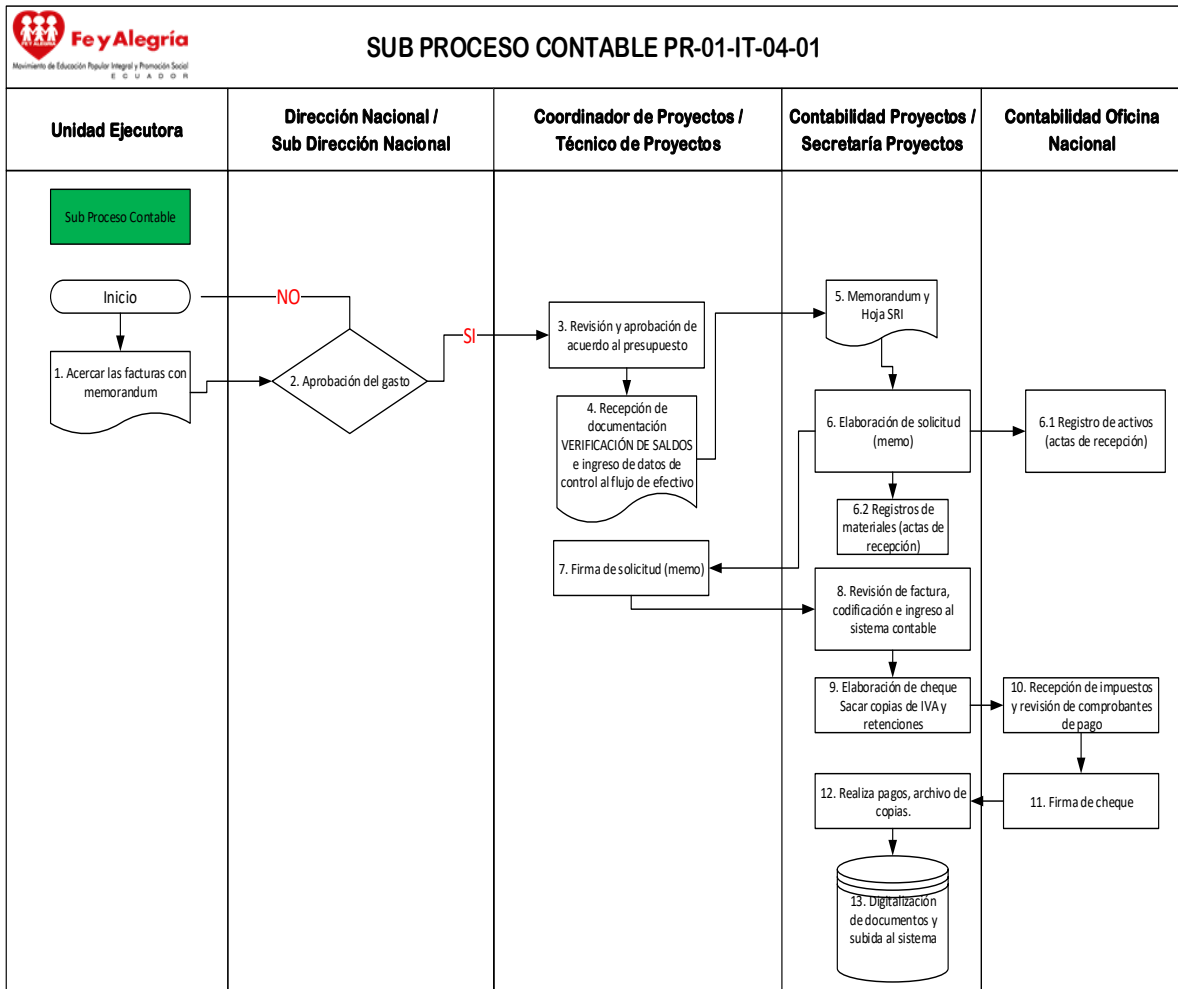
Fe y Alegría
Movimiento de Educación Popular Integral y Promoción Social
ECUADOR

SUB PROCESO CONTABLE PR-01-IT-04-01

| Unidad Ejecutora | Dirección Nacional / Sub Dirección Nacional | Coordinador de Proyectos / Técnico de Proyectos | Contabilidad Proyectos / Secretaría Proyectos | Contabilidad Oficina Nacional |
|---|---|---|---|---|

Sub Proceso Contable

Inicio

NO

SI

1. Acercar las facturas con memorandum

2. Aprobación del gasto

3. Revisión y aprobación de acuerdo al presupuesto

4. Recepción de documentación VERIFICACIÓN DE SALDOS e ingreso de datos de control al flujo de efectivo

5. Memorandum y Hoja SRI

6. Elaboración de solicitud (memo)

6.1 Registro de activos (actas de recepción)

6.2 Registros de materiales (actas de recepción)

7. Firma de solicitud (memo)

8. Revisión de factura, codificación e ingreso al sistema contable

9. Elaboración de cheque Sacar copias de IVA y retenciones

10. Recepción de impuestos y revisión de comprobantes de pago

11. Firma de cheque

12. Realiza pagos, archivo de copias.

13. Digitalización de documentos y subida al sistema